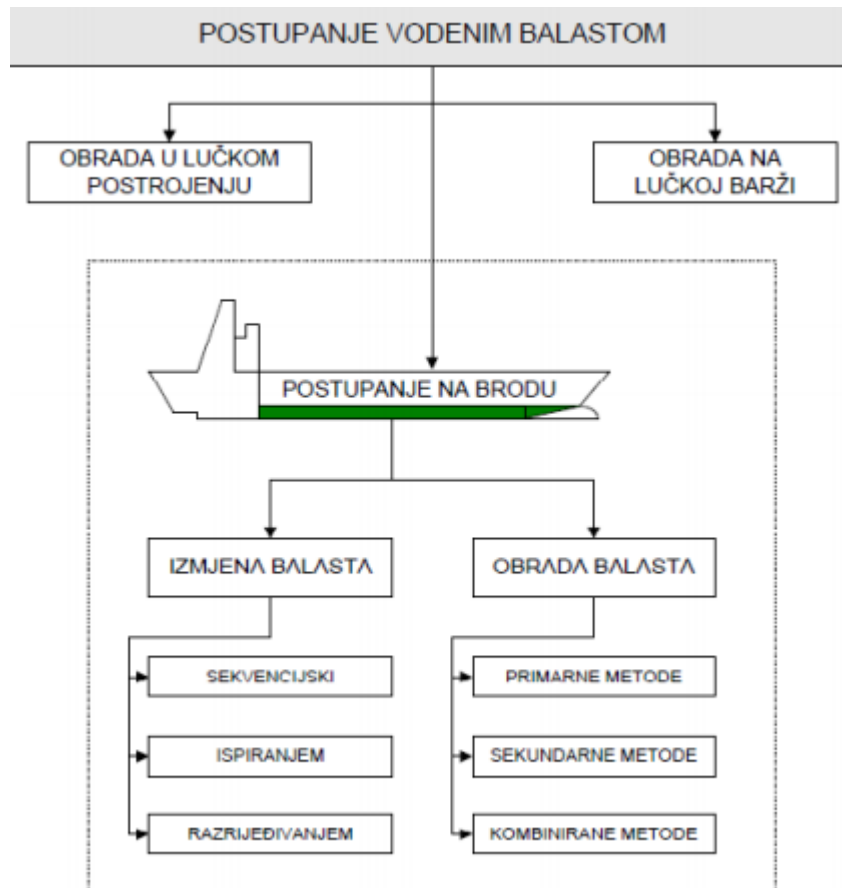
POSTUPANJE VODENIM BALASTOM

OBRADA U LUČKOM POSTROJENJU

OBRADA NA LUČKOJ BARŽI

POSTUPANJE NA BRODU

IZMJENA BALASTA

OBRADA BALASTA

SEKVENCIJSKI

ISPIRANJEM

RAZRIJEĐIVANJEM

PRIMARNE METODE

SEKUNDARNE METODE

KOMBINIRANE METODE